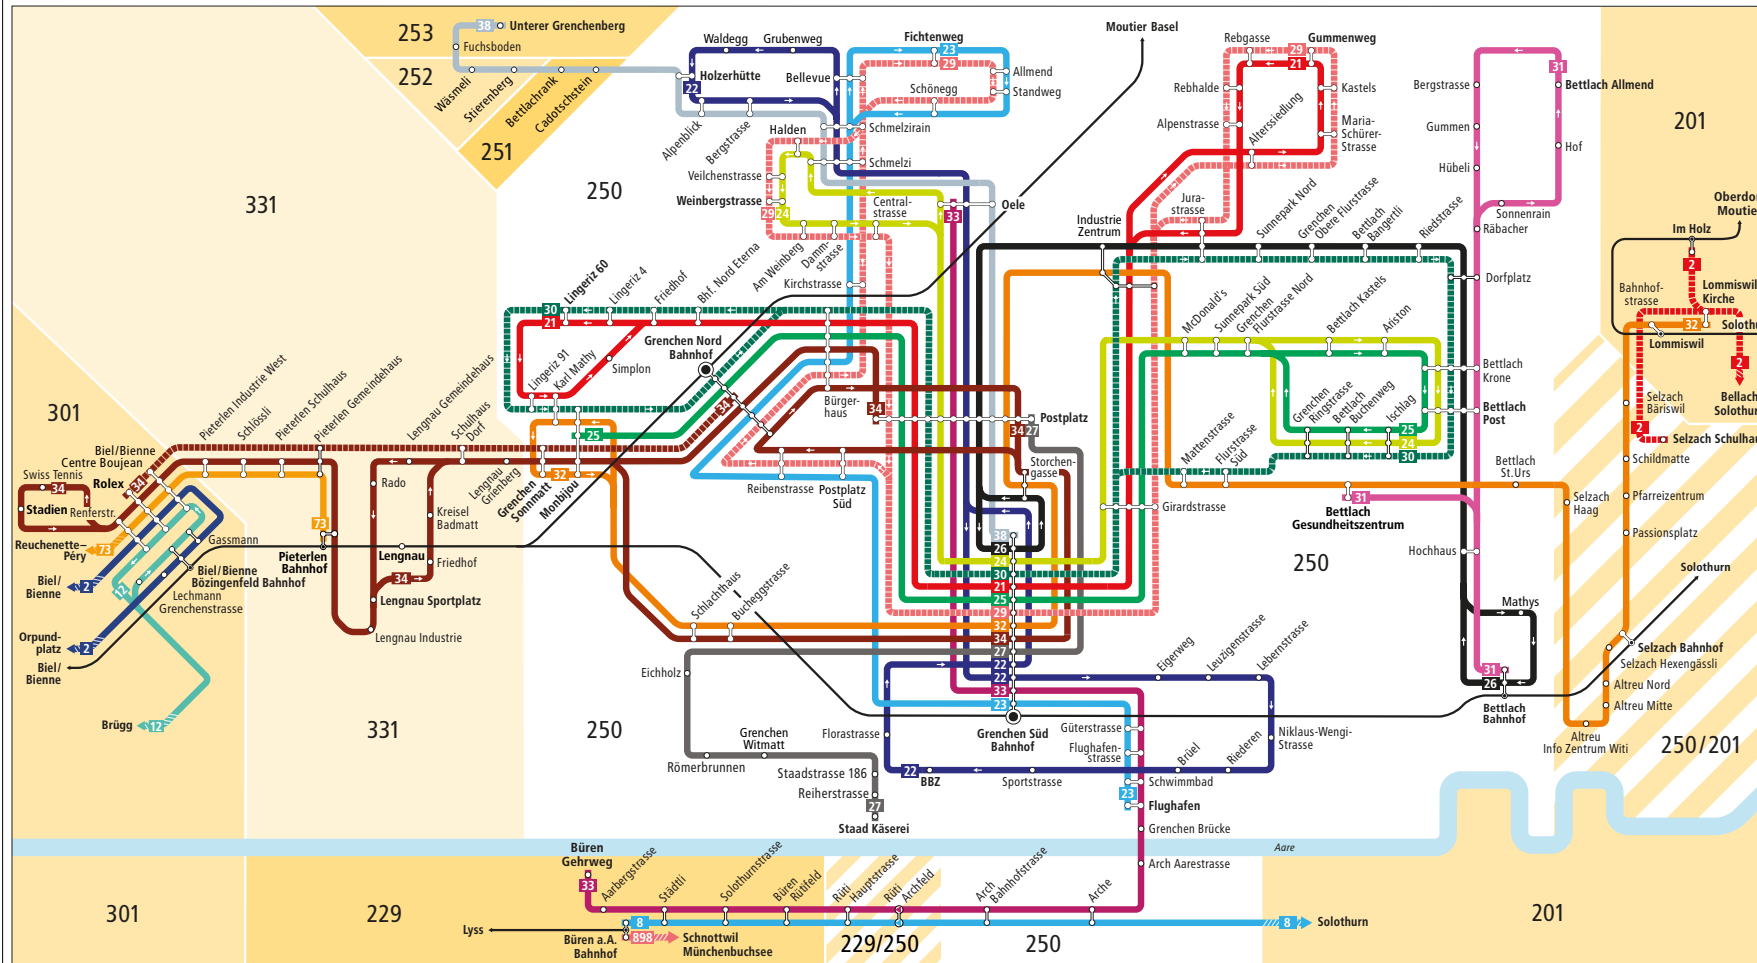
253
38 Unterer Grenchenberg
Fuchsboden
252
Wäsmeli
Stierenberg
Bettlachrank
Cadotschstein
251
331
250
301
Waldegg Grubenweg
Holzerhütte Bellevue
22
Fichtenweg
23
29
Schönegg
Allmend
Standweg
Schmelzirain
Alpenblick
Bergstrasse
Halden
Schmelzi
Veilchenstrasse
Weinbergstrasse
29 24
Central-strasse
33
Oele
Moutier Basel
Rebgasse
Gummenweg
29
21
Rebhalde
Kastels
Alpenstrasse
Alterssiedlung
Maria-Schürer-Strasse
Jura-strasse
Sunnepark Nord
Grenchen Obere Flurstrasse
Bettlach Bangertli
Riedstrasse
Bergstrasse
Gummen
Hübeli
31
Bettlach Allmend
Hof
201
Sonnenrain
Räbacher
Dorfplatz
Industrie Zentrum
Lingeriz 60
Lingeriz 4
Friedhof
Bhf. Nord Eterna
Am Weinberg
Damm-strasse
Kirchstrasse
30
21
Lingeriz 91
Karl Mathy
Simplon
Grenchen Nord Bahnhof
McDonald's
Sunnepark Süd
Grenchen Flurstrasse Nord
Bettlach Kastels
Ariston
Bettlach Krone
Bettlach Post
Oberdorf Moutier
Im Holz
2
Bahnhof-strasse
Lommiswil Kirche
32
Solothurn
Lommiswil
2
Bellach Solothurn
Selzach Bäriswil
2
Selzach Schulhaus
Schildmatte
Pfarreizentrum
Passionsplatz
Pieterlen Industrie West
Schlössli
Pieterlen Schulhaus
Pieterlen Gemeindehaus
Lengnau Gemeindehaus
Schulhaus Dorf
25
34
Bürger-haus
34
Postplatz
34 27
Storchen-gasse
Grenchen Ringstrasse
Bettlach Buchenweg
Ischlag
25
24
30
Mattenstrasse
Flurstrasse Süd
Bettlach St.Urs
Selzach Haag
Biel/Bienne Centre Boujean
Swiss Tennis
34
Rolex
34
Stadien
Renferstr.
73
Reuchenette-Péry
73
Biel/Bienne
2
Orpund-platz
2
Biel/Bienne
Brügg
12
Gassmann
Biel/Bienne Bözingenfeld Bahnhof
Lechmann
Grenchenstrasse
12
Pieterlen Bahnhof
Rado
Kreisel Badmatt
Lengnau
Friedhof
34
Lengnau Sportplatz
Lengnau Industrie
Lengnau Grienberg
Grenchen Sonnmatt
Monbijou
32
Reibenstrasse
Postplatz Süd
Girardstrasse
31
Bettlach Gesundheitszentrum
Hochhaus
250
38
26
24
30
21
25
29
32
34
27
22
22
33
23
Schlachthaus
Bucheggstrasse
Eichholz
Grenchen Witmatt
Florastrasse
Römerbrunnen
Staadstrasse 186
Reiherstrasse
27
Staad Käserei
22
BBZ
Grenchen Süd Bahnhof
Sportstrasse
Güterstrasse
Flughafen-strasse
Eigerweg
Leuzigenstrasse
Lebernstrasse
Brüel
Riederen
Niklaus-Wengi-Strasse
Schwimmbad
23
Flughafen
Grenchen Brücke
Arch Aarestrasse
Mathys
31
26
Bettlach Bahnhof
Solothurn
Selzach Bahnhof
Selzach Hexengässli
Altreu Nord
Altreu Mitte
Altreu Info Zentrum Witi
250/201
331
250
Aare
Büren Gehrweg
33
Aarbergstrasse
Städtli
Solothurnstrasse
Büren Rütifeld
Rüti Hauptstrasse
Rüti Archfeld
Arch Bahnhofstrasse
Arche
301
229
Lyss
8
898
Büren a.A. Bahnhof
Schnottwil Münchenbuchsee
229/250
250
8 Solothurn
201